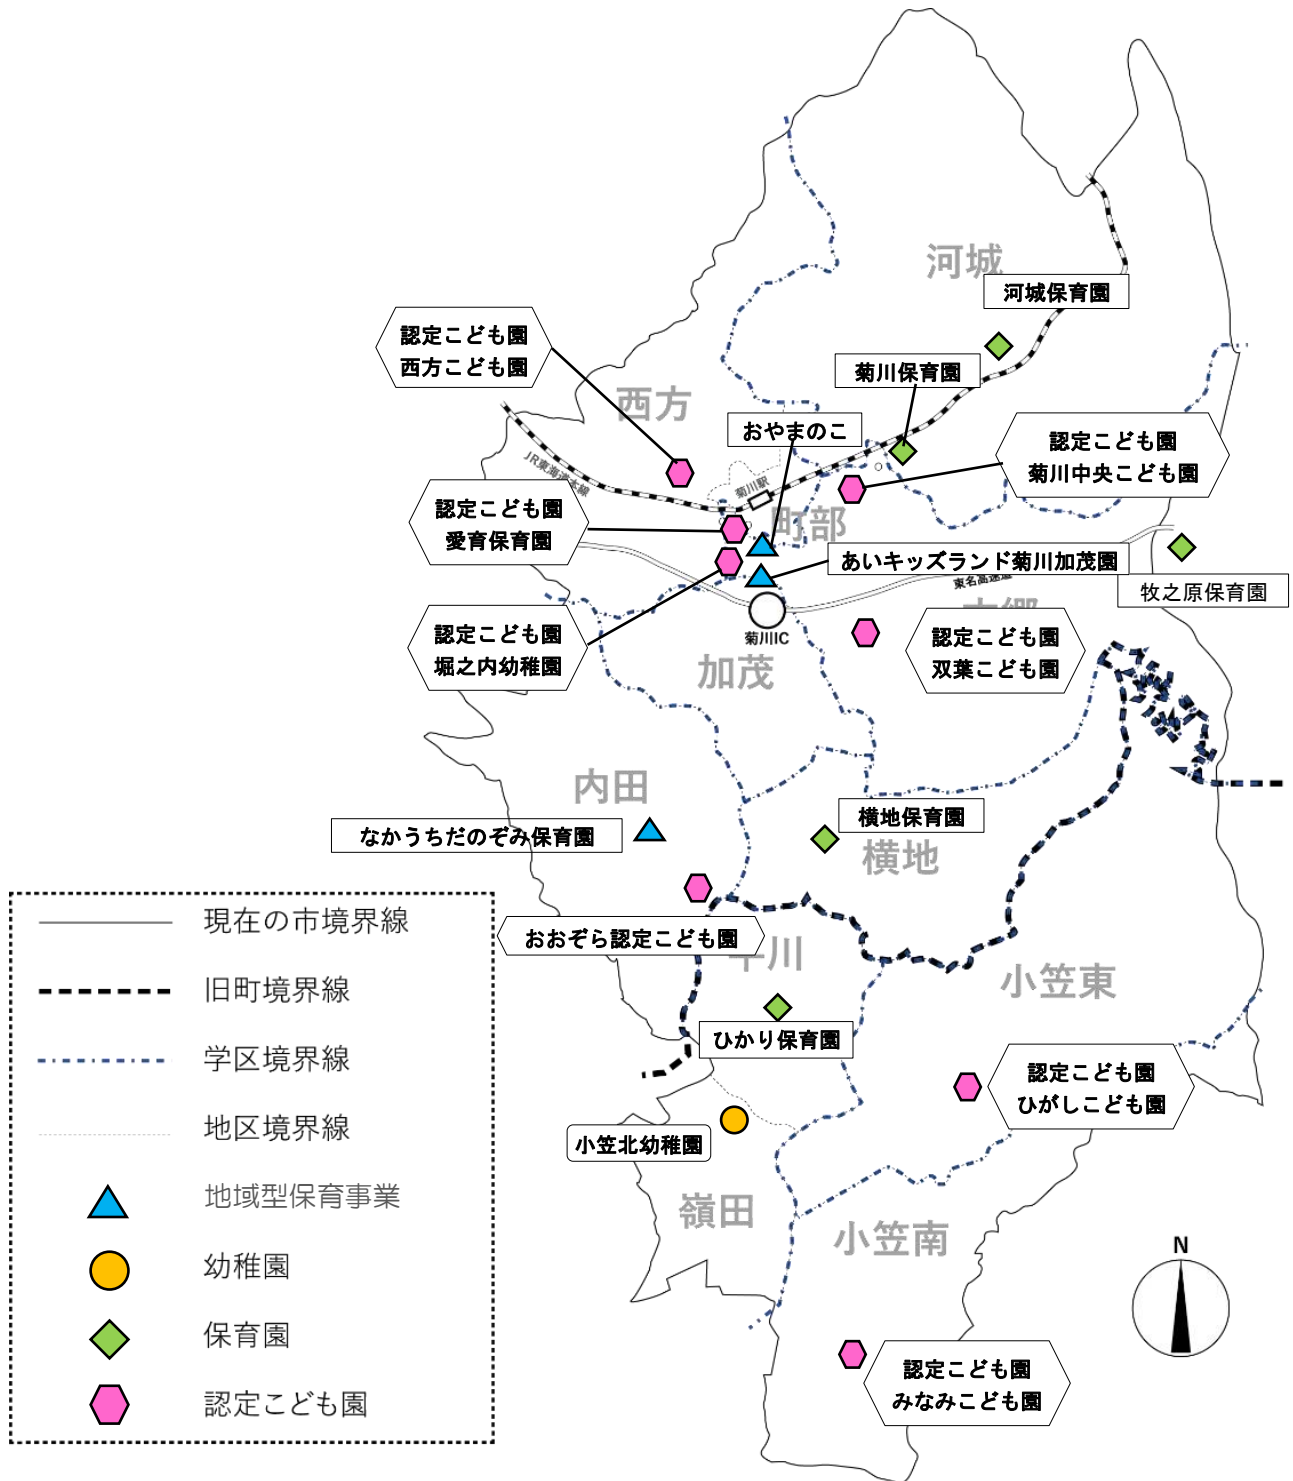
河城

河城保育園

認定こども園
西方こども園

菊川保育園

西方

おやまのこ

認定こども園
菊川中央こども園

JR東海道本線

菊川駅

認定こども園
愛育保育園

町部

あいキッズランド菊川加茂園

牧之原保育園

東名高速道

菊川IC

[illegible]

認定こども園
堀之内幼稚園

認定こども園
双葉こども園

加茂

内田

なかうちだのぞみ保育園

横地保育園

横地

おおぞら認定こども園

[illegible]川

小笠東

ひかり保育園

認定こども園
ひがしこども園

小笠北幼稚園

嶺田

小笠南

N

認定こども園
みなみこども園

現在の市境界線

旧町境界線

学区境界線

地区境界線

地域型保育事業

幼稚園

保育園

認定こども園